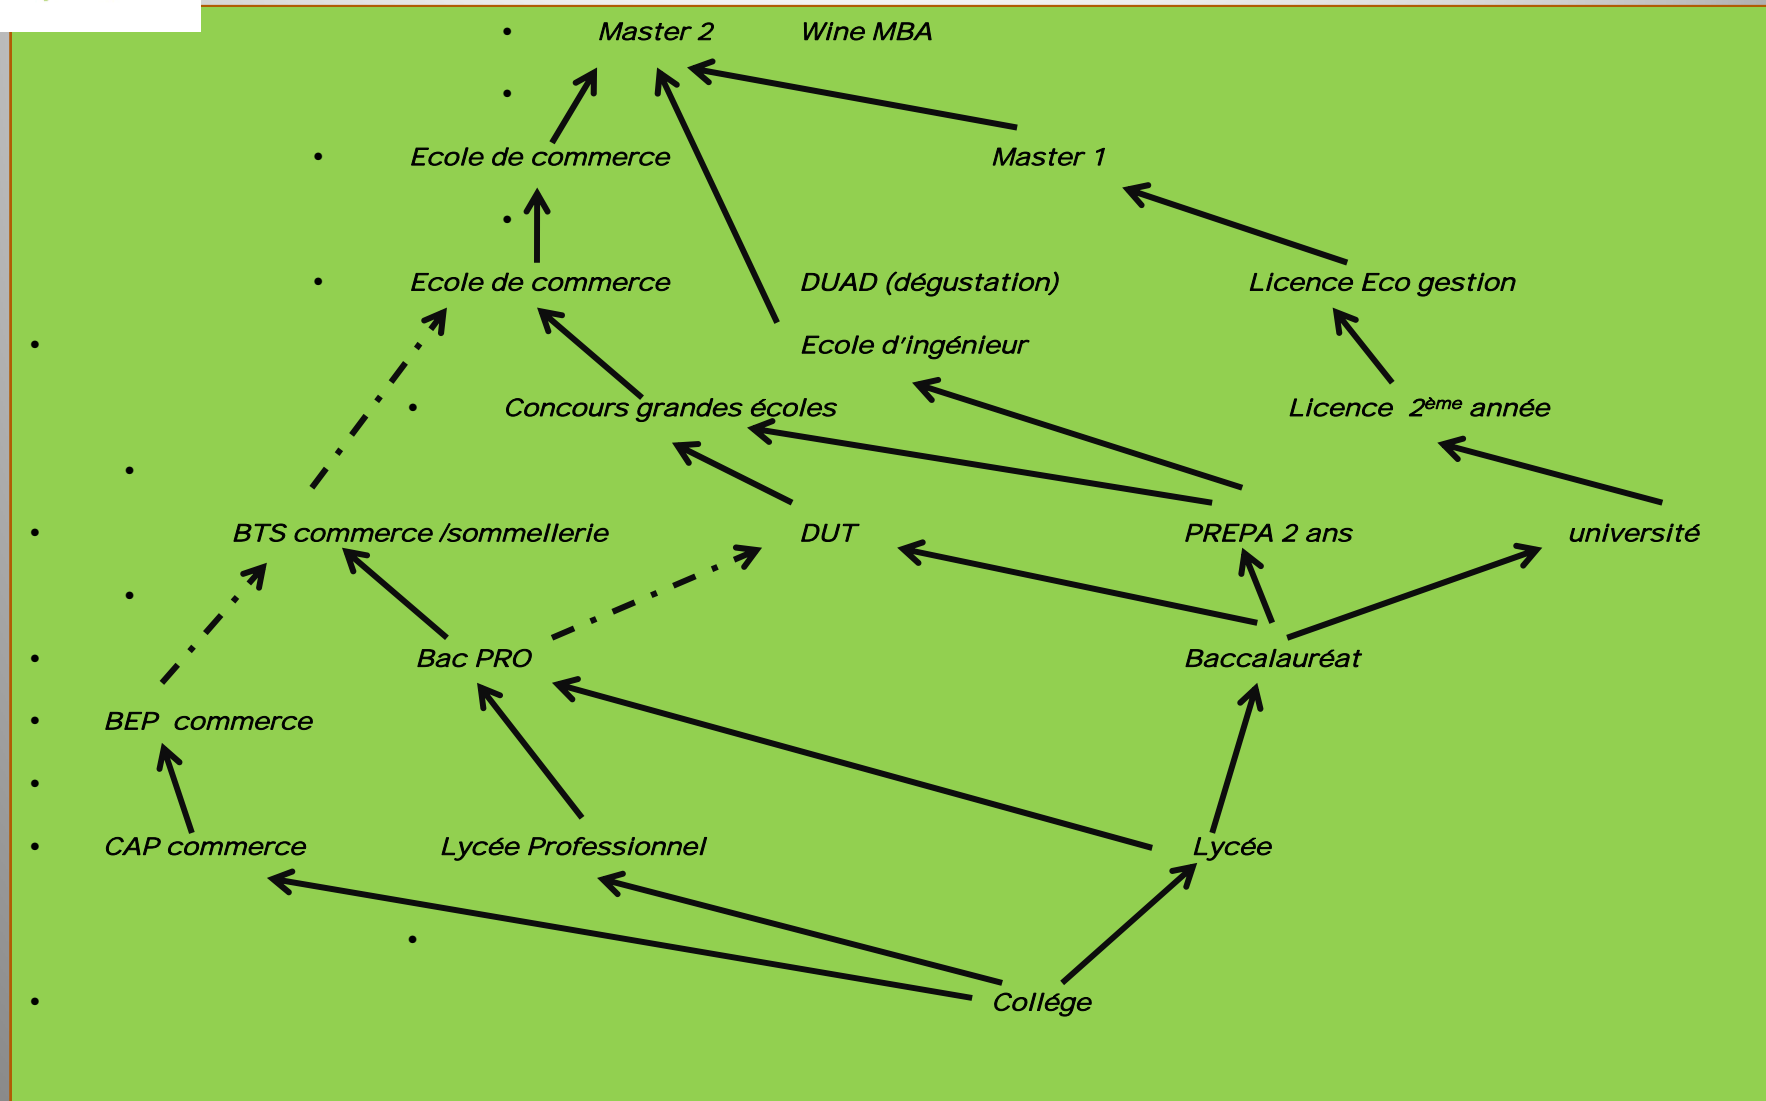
Master 2 Wine MBA

Ecole de commerce Master 1

Ecole de commerce DUAD (dégustation) Licence Eco gestion

Ecole d'ingénieur

Concours grandes écoles Licence $2^{ème}$ année

BTS commerce /sommellerie DUT PREPA 2 ans université

Bac PRO Baccalauréat

BEP commerce

CAP commerce Lycée Professionnel Lycée

Collége